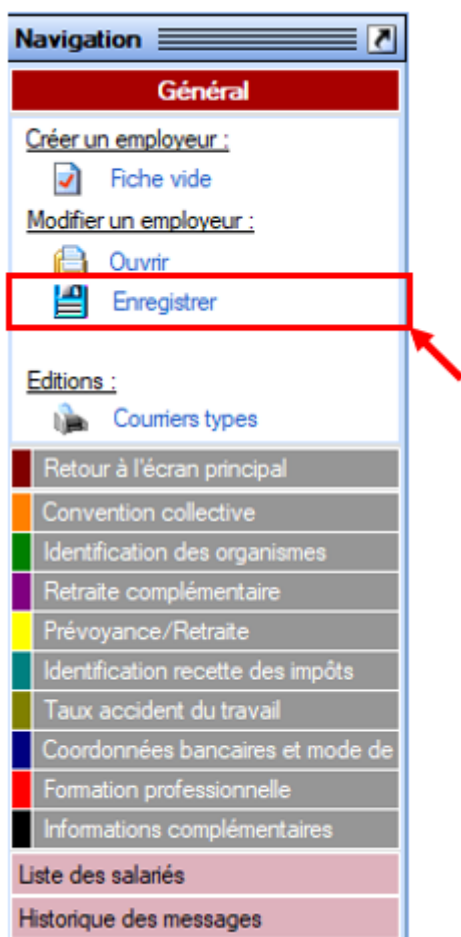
Navigation

Général

Créer un employeur :

Fiche vide

Modifier un employeur :

Ouvrir

Enregistrer

Editions :

Courriers types

Retour à l'écran principal

Convention collective

Identification des organismes

Retraite complémentaire

Prévoyance/Retraite

Identification recette des impôts

Taux accident du travail

Coordonnées bancaires et mode de

Formation professionnelle

Informations complémentaires

Liste des salariés

Historique des messages